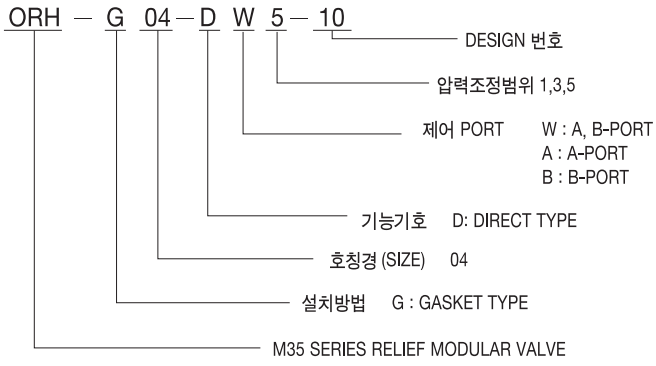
ORH − G 04 − D W 5 − 10

DESIGN 번호

압력조정범위 1,3,5

제어 PORT W : A, B-PORT
A : A-PORT
B : B-PORT

기능기호 D: DIRECT TYPE

호칭경 (SIZE) 04

설치방법 G : GASKET TYPE

M35 SERIES RELIEF MODULAR VALVE